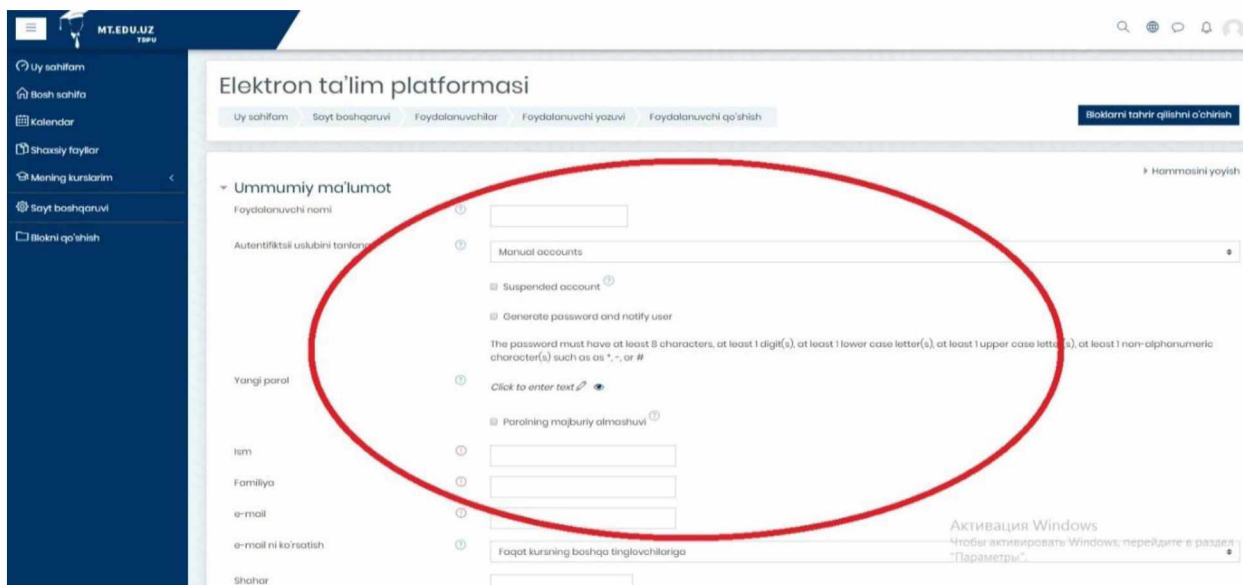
MT.EDU.UZ
TDPU

Uy sahifam
Bosh sahifa
Kalendar
Shaxsiy fayllar
Mening kurslarim
Sayt boshqaruvi
Blokni qo'shish

Elektron ta'lim platformasi

Uy sahifam | Sayt boshqaruvi | Foydalanuvchilar | Foydalanuvchi yozuvi | Foydalanuvchi qo'shish

Bloklarni tahrir qilishni o'chirish

Hammasini yoyish

Ummumiy ma'lumot

Foydalanuvchi nomi

Autentifiktsii uslubini tanlang

Manual accounts

Suspended account

Generate password and notify user

The password must have at least 8 characters, at least 1 digit(s), at least 1 lower case letter(s), at least 1 upper case letter(s), at least 1 non-alphanumeric character(s) such as as *, -, or #

Yangi parol

Click to enter text

Parolning majburiy almashuvi

Ism

Familiya

e-mail

e-mail ni ko'rsatish

Faqat kursning boshqa tinglovchilariga

Shahar

Активация Windows
Чтобы активировать Windows, перейдите в раздел "Параметры".